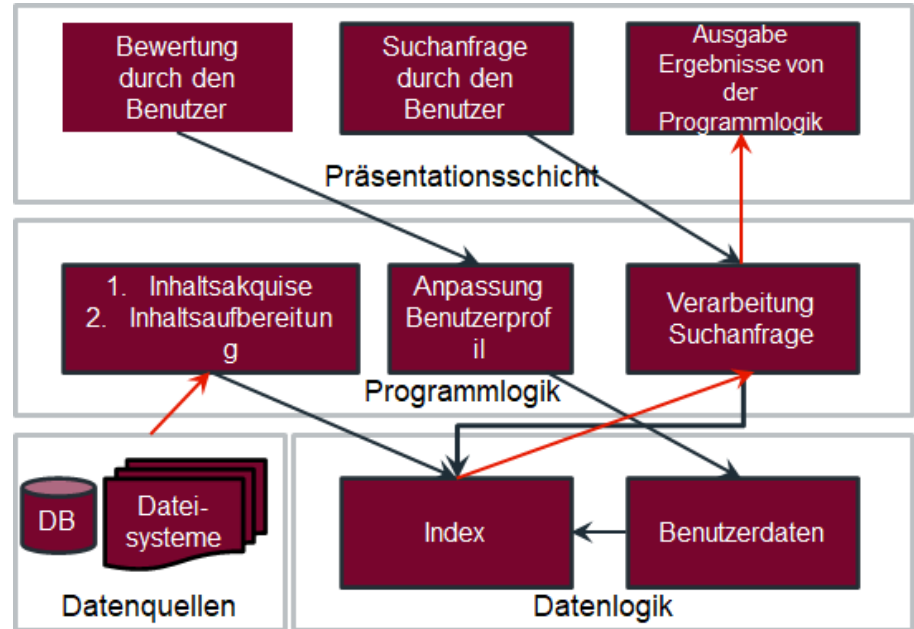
Bewertung durch den Benutzer

Suchanfrage durch den Benutzer

Ausgabe Ergebnisse von der Programmlogik

Präsentationsschicht

1. Inhaltsakquise
2. Inhaltsaufbereitung

Anpassung Benutzerprofil

Verarbeitung Suchanfrage

Programmlogik

DB

Dateisysteme

Datenquellen

Index

Benutzerdaten

Datenlogik